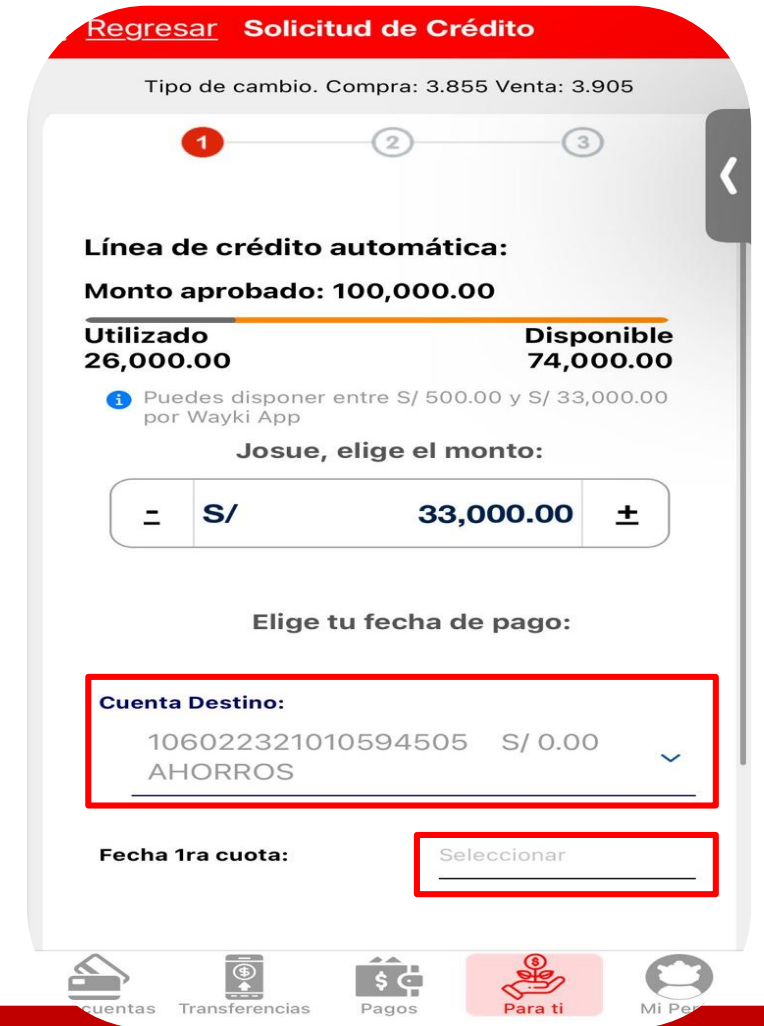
Regresar Solicitud de Crédito

Tipo de cambio. Compra: 3.855 Venta: 3.905

1 2 3

Línea de crédito automática:

Monto aprobado: 100,000.00

Utilizado
26,000.00

Disponible
74,000.00

Puedes disponer entre S/ 500.00 y S/ 33,000.00 por Wayki App

Josue, elige el monto:

- S/ 33,000.00 ±

Elige tu fecha de pago:

Cuenta Destino:
106022321010594505 S/ 0.00
AHORROS

Fecha 1ra cuota:
Seleccionar

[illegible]cuentas Transferencias Pagos Para ti Mi Per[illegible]